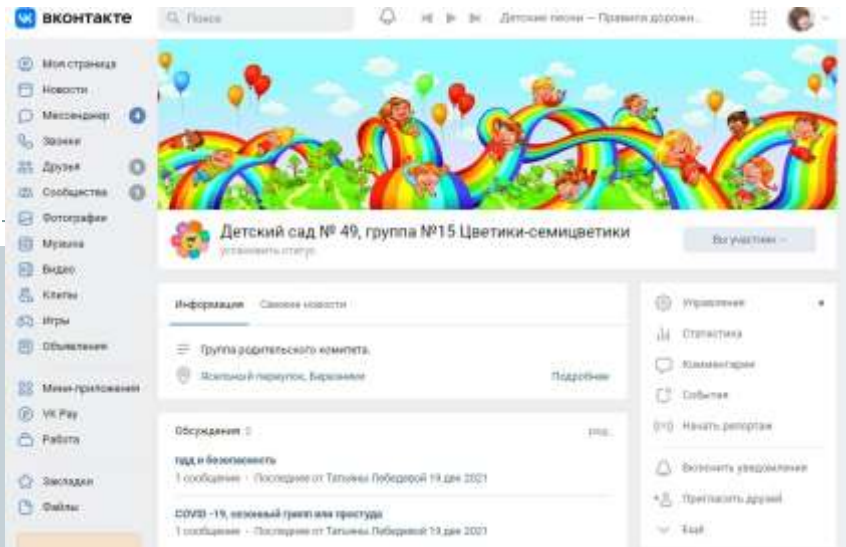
вконтакте

Поиск

Детские песни — Правила дорожн...

Моя страница
Новости
Мессенджер
Звонки
Друзья
Сообщества
Фотографии
Музыка
Видео
Клипы
Игры
Объявления

Мини-приложения
VK Pay
Работа

Закладки
Файлы

Детский сад № 49, группа №15 Цветики-семицветики

установить статус

Вы участник

Информация
Свежие новости

Группа родительского комитета.

Ясельный переулок, Березники

Подробнее

Обсуждения 2

ред.

пдд и безопасность

1 сообщение · Последнее от Татьяны Лебедевой 19 дек 2021

COVID -19, сезонный грипп или простуда

1 сообщение · Последнее от Татьяны Лебедевой 19 дек 2021

Управление
Статистика
Комментарии
События
Начать репортаж

Включить уведомления
Пригласить друзей
Ещё